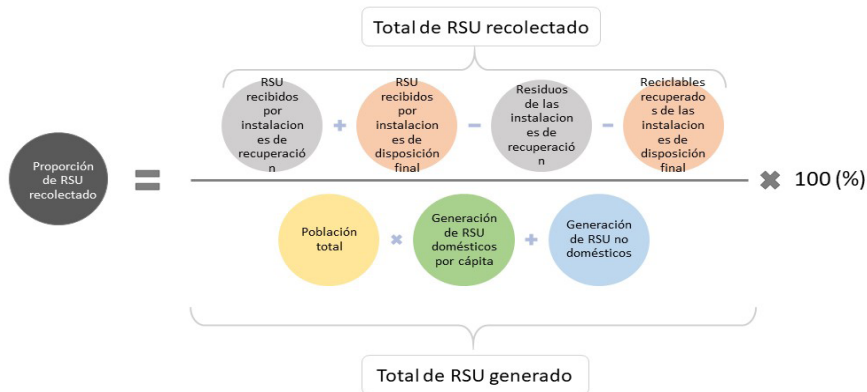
Total de RSU recolectado

Proporción de RSU recolectado

=

RSU recibidos por instalaciones de recuperación

+

RSU recibidos por instalaciones de disposición final

−

Residuos de las instalaciones de recuperación

−

Reciclables recuperados de las instalaciones de disposición final

× 100 (%)

Población total

×

Generación de RSU domésticos por cápita

+

Generación de RSU no domésticos

Total de RSU generado